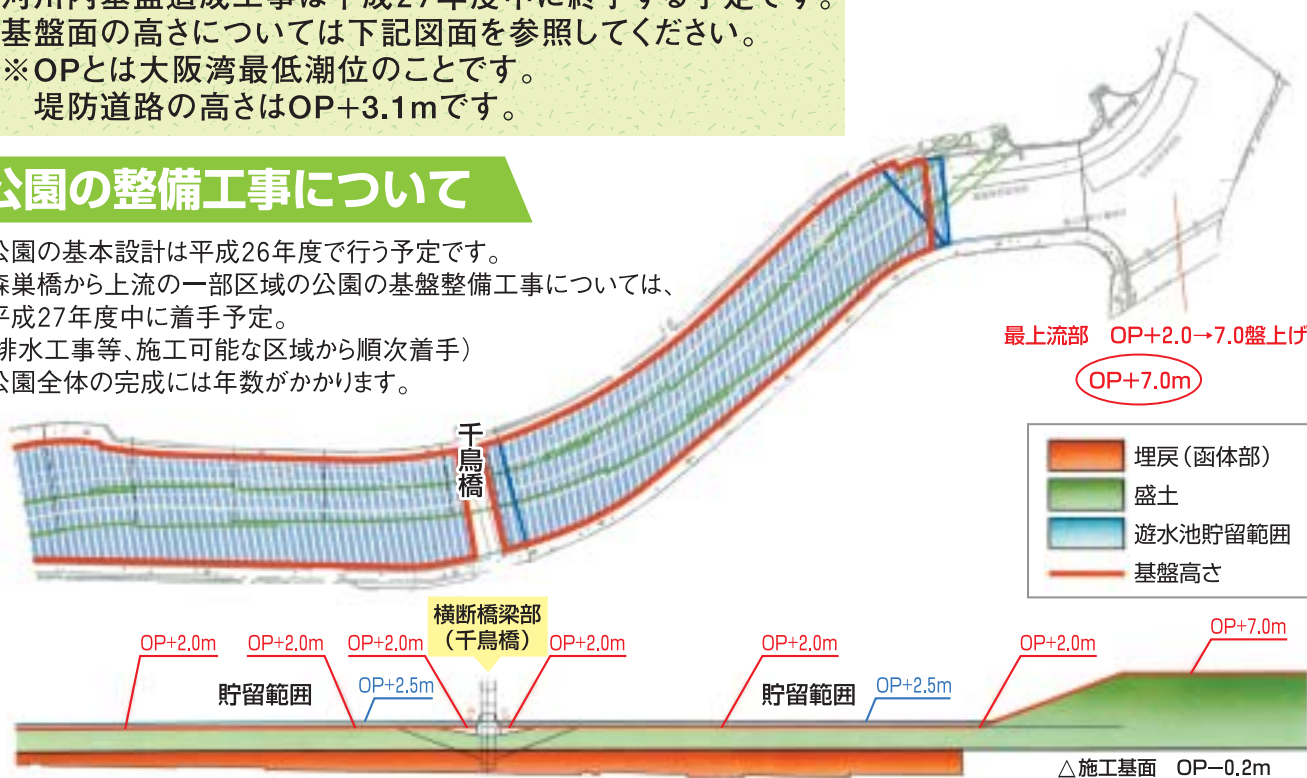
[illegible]河川内基盤造成工事は平成27年度中に終了する予定です。
基盤面の高さについては下記図面を参照してください。
※OPとは大阪湾最低潮位のことです。
堤防道路の高さはOP+3.1mです。

公園の整備工事について

公園の基本設計は平成26年度で行う予定です。
森巣橋から上流の一部区域の公園の基盤整備工事については、平成27年度中に着手予定。
（排水工事等、施工可能な区域から順次着手）
公園全体の完成には年数がかかります。

最上流部　OP+2.0→7.0盤上げ
OP+7.0m

千鳥橋

埋戻（函体部）
盛土
遊水池貯留範囲
基盤高さ

横断橋梁部（千鳥橋）
OP+2.0m
OP+2.0m
OP+2.0m
OP+2.0m
OP+2.0m
OP+2.0m
OP+7.0m
貯留範囲
OP+2.5m
貯留範囲
OP+2.5m
△施工基面　OP−0.2m